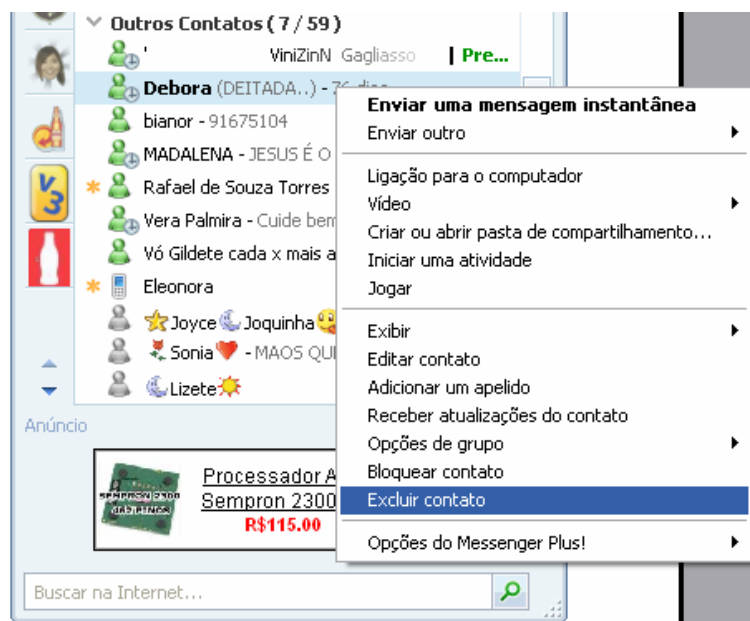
Outros Contatos ( 7 / 59 )

' ViniZinN Gagliasso | Pre...

Debora (DEITADA..) - 76 dias

bianor - 91675104

MADALENA - JESUS É O

Rafael de Souza Torres

Vera Palmira - Cuide bem

Vó Gildete cada x mais a

Eleonora

Joyce Joquinha

Sonia - MAOS QU

Lizete

Enviar uma mensagem instantânea
Enviar outro
Ligação para o computador
Vídeo
Criar ou abrir pasta de compartilhamento...
Iniciar uma atividade
Jogar
Exibir
Editar contato
Adicionar um apelido
Receber atualizações do contato
Opções de grupo
Bloquear contato
Excluir contato
Opções do Messenger Plus!

V3

Anúncio

SEMPRON 2300

Processador A
Sempron 2300
R$115.00

Buscar na Internet...